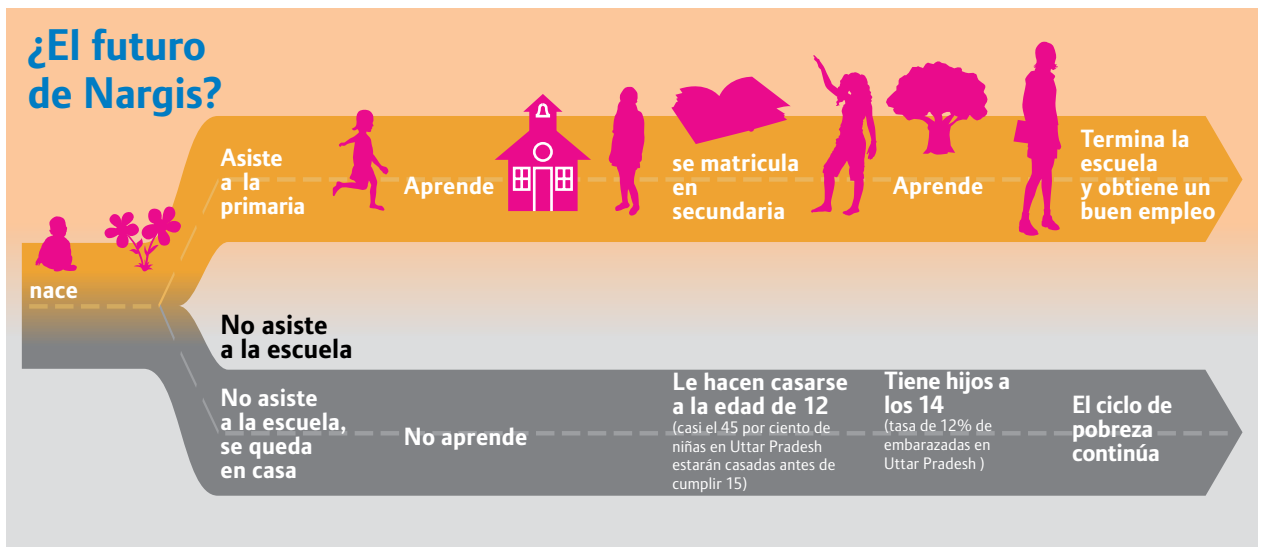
¿El futuro de Nargis?

nace

Asiste a la primaria

Aprende

se matricula en secundaria

Aprende

Termina la escuela y obtiene un buen empleo

No asiste a la escuela

No asiste a la escuela, se queda en casa

No aprende

Le hacen casarse a la edad de 12
(casi el 45 por ciento de niñas en Uttar Pradesh estarán casadas antes de cumplir 15)

Tiene hijos a los 14
(tasa de 12% de embarazadas en Uttar Pradesh )

El ciclo de pobreza continúa